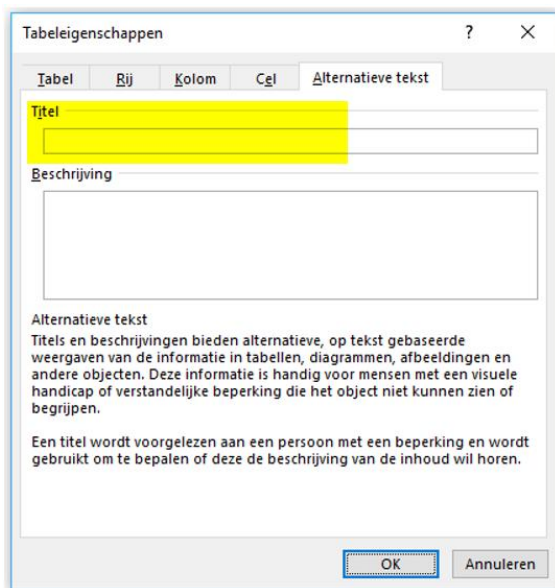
Tabeleigenschappen

?

×

Tabel

Rij

Kolom

Cel

Alternatieve tekst

Titel

Beschrijving

Alternatieve tekst

Titels en beschrijvingen bieden alternatieve, op tekst gebaseerde weergaven van de informatie in tabellen, diagrammen, afbeeldingen en andere objecten. Deze informatie is handig voor mensen met een visuele handicap of verstandelijke beperking die het object niet kunnen zien of begrijpen.

Een titel wordt voorgelezen aan een persoon met een beperking en wordt gebruikt om te bepalen of deze de beschrijving van de inhoud wil horen.

OK

Annuleren